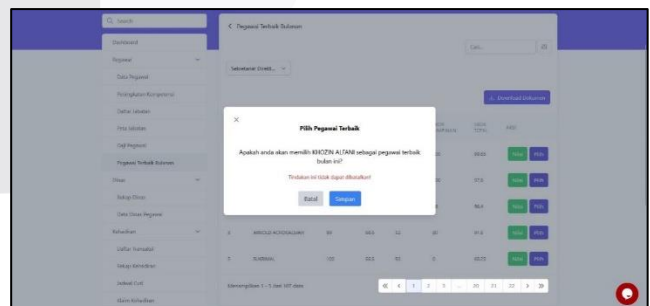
Q Search

Dashboard

Pegawai

Data Pegawai

Peningkatan Kompetensi

Daftar Jabatan

Peta Jabatan

Gaji Pegawai

Pegawai Terbaik Bulanan

Dinas

Setup Dinas

Data Dinas Pegawai

Kehadiran

Daftar Transaksi

Setup Kehadiran

Jadwal Cuti

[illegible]

< Pegawai Terbaik Bulanan

Cari...

Seleksi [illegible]

Download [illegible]

×

Pilih Pegawai Terbaik

Apakah anda akan memilih KHOZIN ALTANI sebagai pegawai terbaik bulan ini?

Tindakan ini tidak dapat dibatalkan!

Batal

Simpan

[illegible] TOTAL

AKSI

Menampilkan 1 - 5 dari 107 data

«

‹

1

2

3

...

20

21

22

›

»